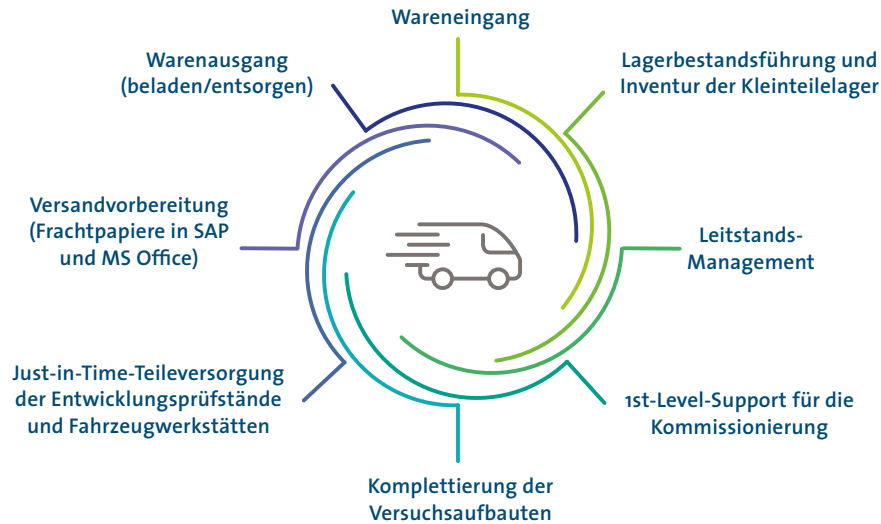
Wareneingang

Lagerbestandsführung und Inventur der Kleinteilelager

Leitstands-Management

1st-Level-Support für die Kommissionierung

Komplettierung der Versuchsaufbauten

Just-in-Time-Teileversorgung der Entwicklungsprüfstände und Fahrzeugwerkstätten

Versandvorbereitung (Frachtpapiere in SAP und MS Office)

Warenausgang (beladen/entsorgen)